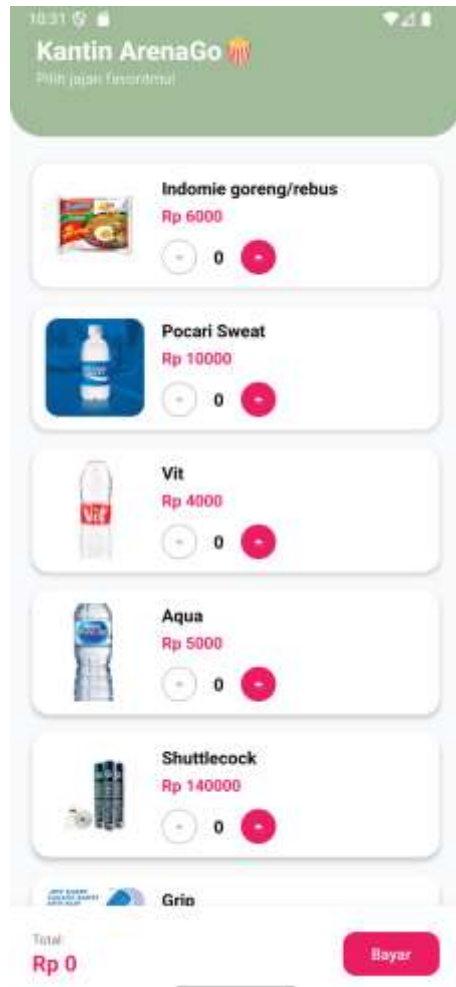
10:31

Kantin ArenaGo 🍿
Pilih jajan favoritmu!

Indomie goreng/rebus
Rp 6000
- 0 +

Pocari Sweat
Rp 10000
- 0 +

Vit
Rp 4000
- 0 +

Aqua
Rp 5000
- 0 +

Shuttlecock
Rp 140000
- 0 +

Grip

Total
Rp 0
Bayar